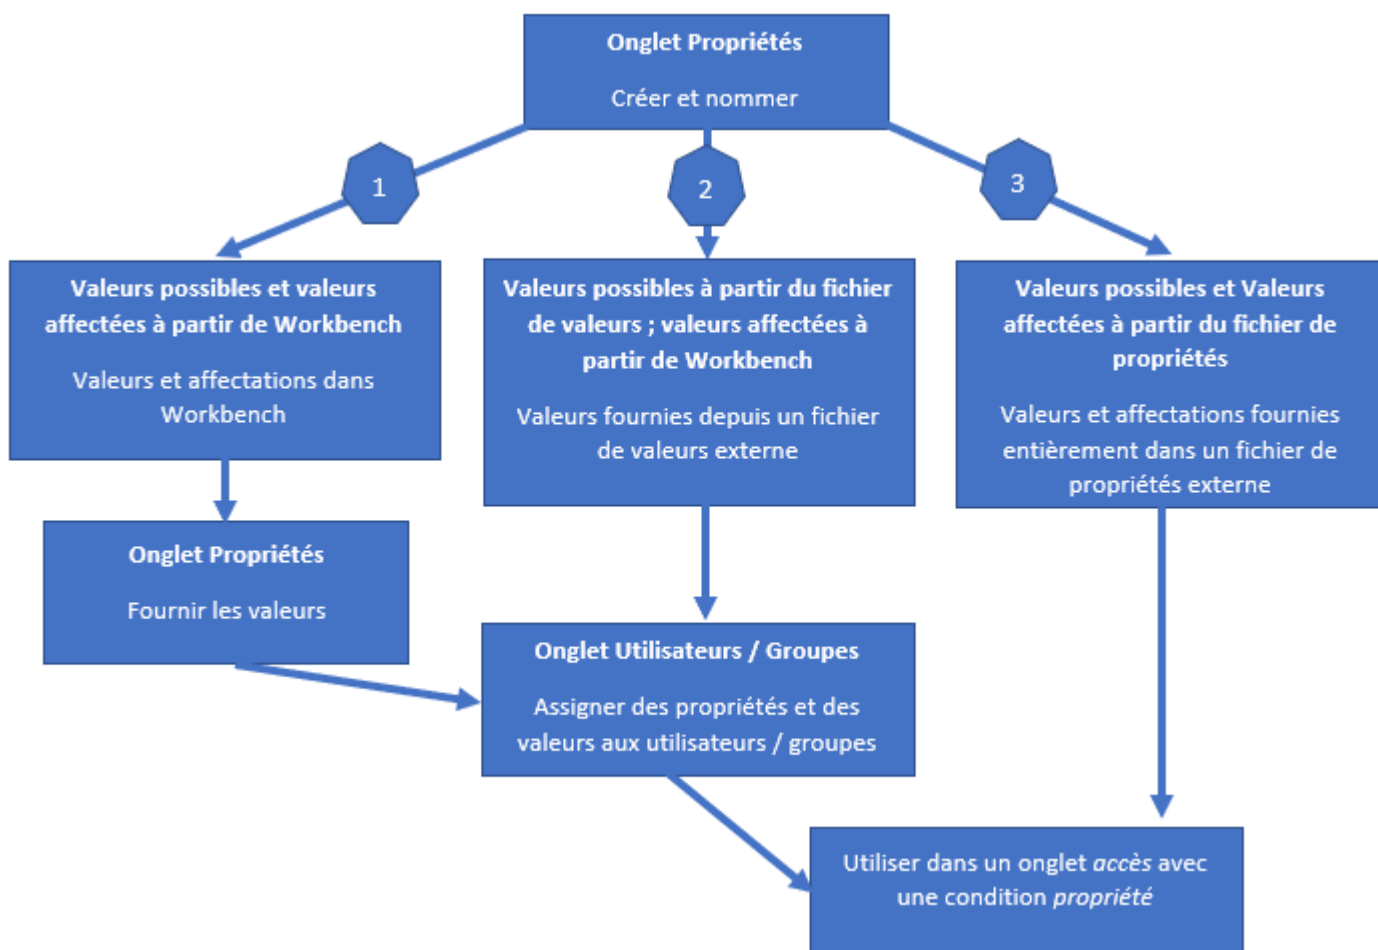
Onglet Propriétés

Créer et nommer

1

2

3

Valeurs possibles et valeurs affectées à partir de Workbench

Valeurs et affectations dans Workbench

Valeurs possibles à partir du fichier de valeurs ; valeurs affectées à partir de Workbench

Valeurs fournies depuis un fichier de valeurs externe

Valeurs possibles et Valeurs affectées à partir du fichier de propriétés

Valeurs et affectations fournies entièrement dans un fichier de propriétés externe

Onglet Propriétés

Fournir les valeurs

Onglet Utilisateurs / Groupes

Assigner des propriétés et des valeurs aux utilisateurs / groupes

Utiliser dans un onglet accès avec une condition propriété